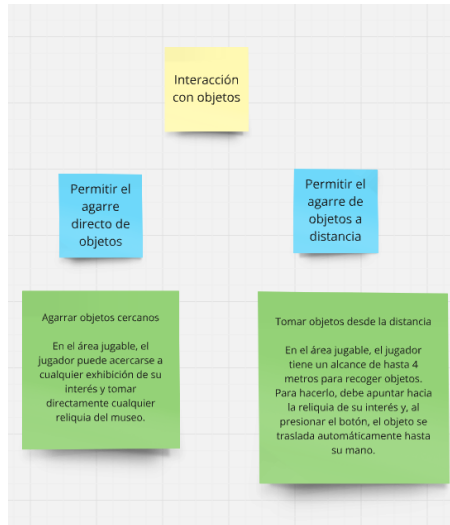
Interacción con objetos

Permitir el agarre directo de objetos

Permitir el agarre de objetos a distancia

Agarrar objetos cercanos

En el área jugable, el jugador puede acercarse a cualquier exhibición de su interés y tomar directamente cualquier reliquia del museo.

Tomar objetos desde la distancia

En el área jugable, el jugador tiene un alcance de hasta 4 metros para recoger objetos. Para hacerlo, debe apuntar hacia la reliquia de su interés y, al presionar el botón, el objeto se traslada automáticamente hasta su mano.